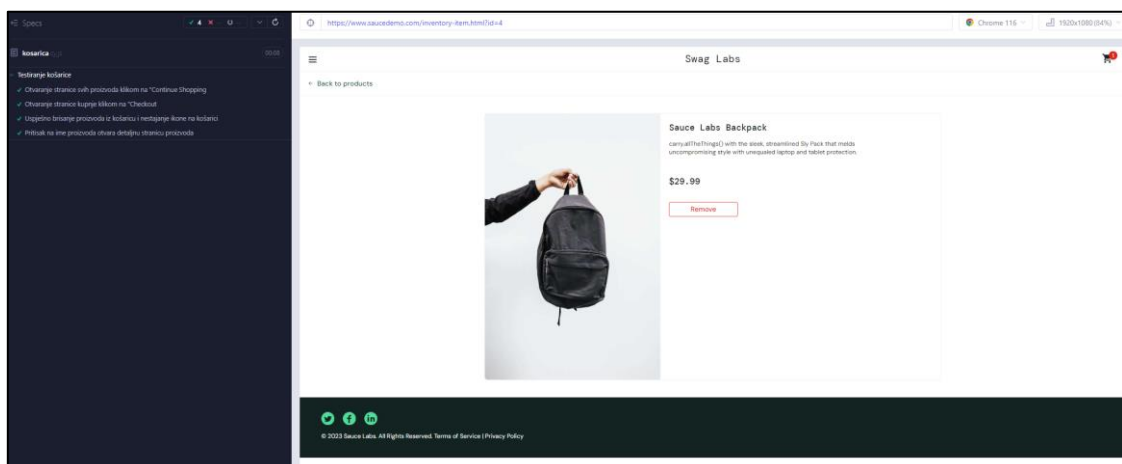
Specs

✓ 4 ✕ -- ⟳

kosarica

00:08

Testiranje košarice

✓ Otvaranje stranice svih proizvoda klikom na "Continue Shopping

✓ Otvaranje stranice kupnje klikom na "Checkout

✓ Uspješno brisanje proizvoda iz košarice i nestajanje ikone na košarici

✓ Pritisak na ime proizvoda otvara detaljnu stranicu proizvoda

https://www.saucedemo.com/inventory-item.html?id=4

Chrome 116

1920x1080 (54%)

Swag Labs

1

← Back to products

Sauce Labs Backpack

carry.allTheThings() with the sleek, streamlined Sly Pack that melds uncompromising style with unequaled laptop and tablet protection.

$29.99

Remove

© 2023 Sauce Labs. All Rights Reserved. Terms of Service | Privacy Policy